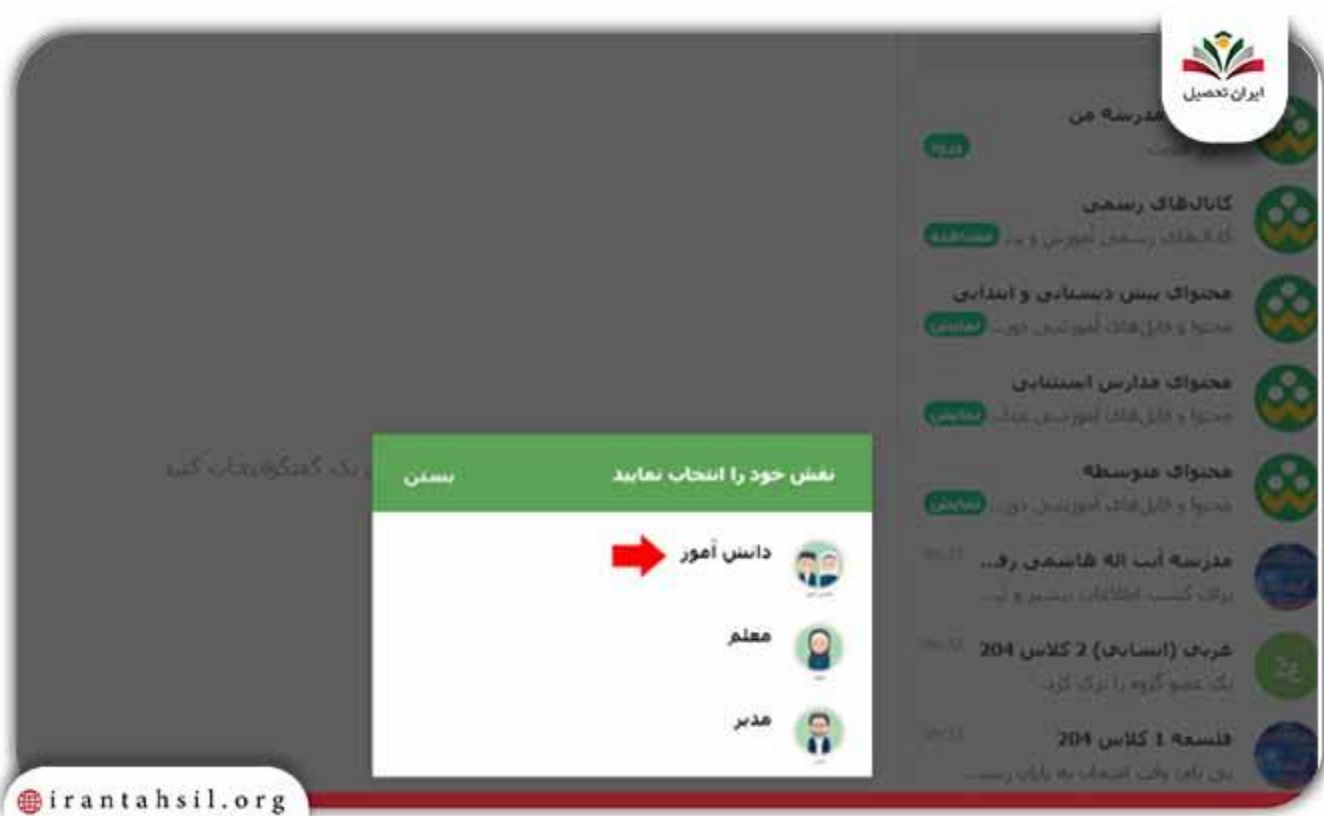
ایران تحصیل

مدرسه من

ورود

کانال‌های رسمی

کانال‌های رسمی آموزش و پ...

مشاهده

محتوای پیش دبستانی و ابتدایی

محتوا و فایل‌های آموزشی دور...

نمایش

محتوای مدارس استثنایی

محتوا و فایل‌های آموزشی ویژ...

نمایش

محتوای متوسطه

محتوا و فایل‌های آموزشی دور...

نمایش

مدرسه آیت اله هاشمی رف...

برای کسب اطلاعات بیشتر و ...

عربی (انسانی) 2 کلاس 204

یک عضو گروه را ترک کرد.

فلسفه 1 کلاس 204

...یک گفتگو انتخاب کنید

نقش خود را انتخاب نمایید

بستن

دانش آموز

معلم

مدیر

irantahsil.org